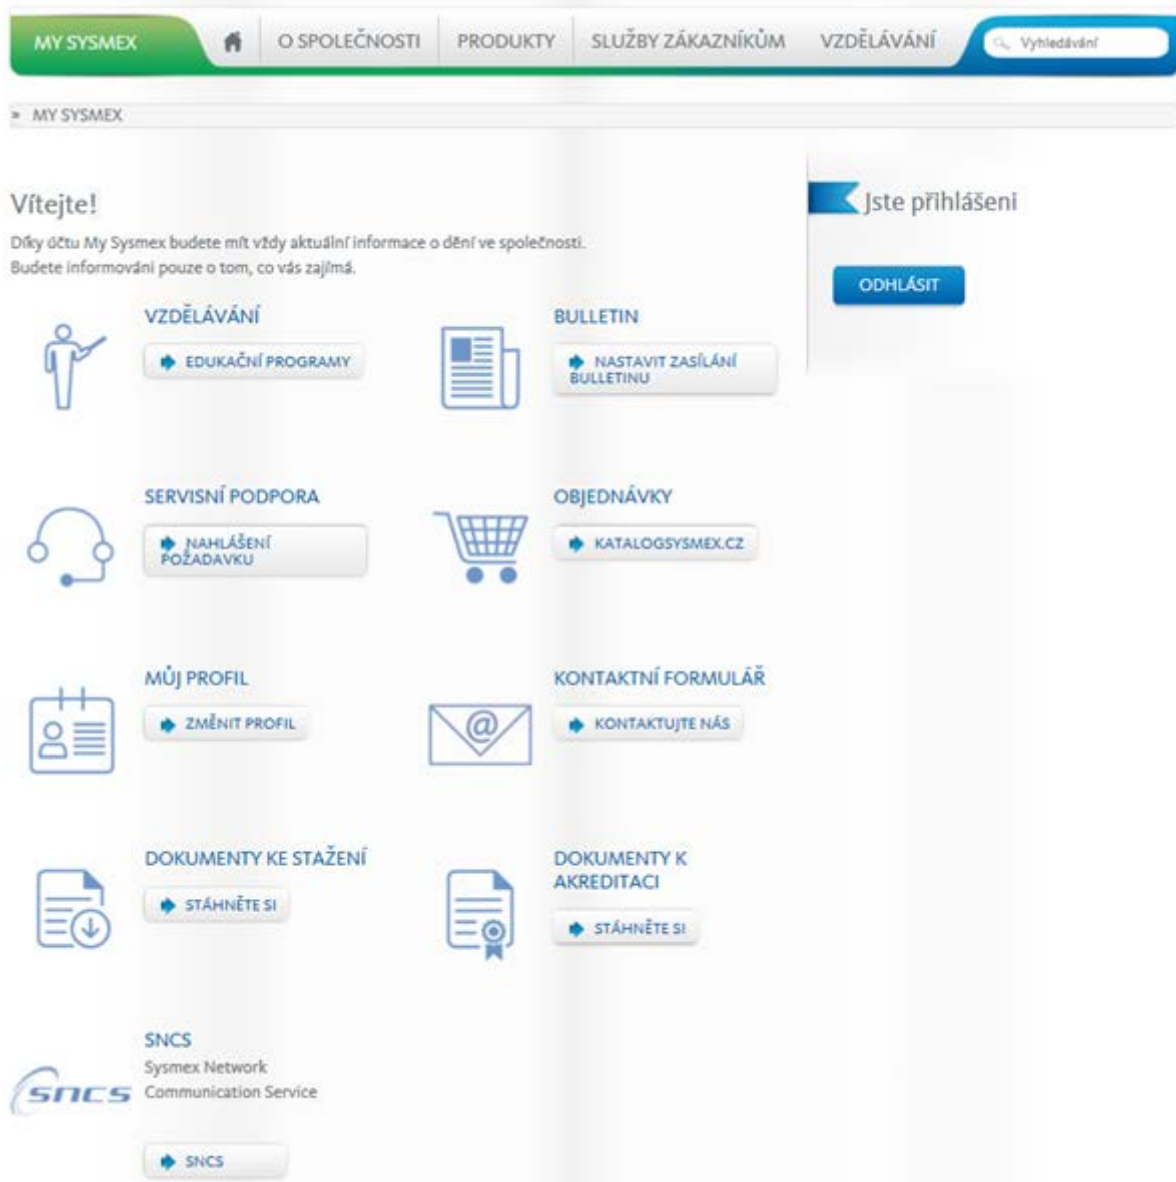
MY SYSMEX O SPOLEČNOSTI PRODUKTY SLUŽBY ZÁKAZNÍKŮM VZDĚLÁVÁNÍ Vyhledávání

» MY SYSMEX

Vítejte!

Díky účtu My Sysmex budete mít vždy aktuální informace o dění ve společnosti. Budete informováni pouze o tom, co vás zajímá.

Jste přihlášeni

ODHLÁSIT

VZDĚLÁVÁNÍ

EDUKAČNÍ PROGRAMY

BULLETIN

NASTAVIT ZASÍLÁNÍ BULLETINU

SERVISNÍ PODPORA

NAHLÁŠENÍ POŽADAVKU

OBJEDNÁVKY

KATALOGSYSMEX.CZ

MŮJ PROFIL

ZMĚNIT PROFIL

KONTAKTNÍ FORMULÁŘ

KONTAKTUJTE NÁS

DOKUMENTY KE STAŽENÍ

STÁHNĚTE SI

DOKUMENTY K AKREDITACI

STÁHNĚTE SI

SNCS
Sysmex Network Communication Service

SNCS

SNCS